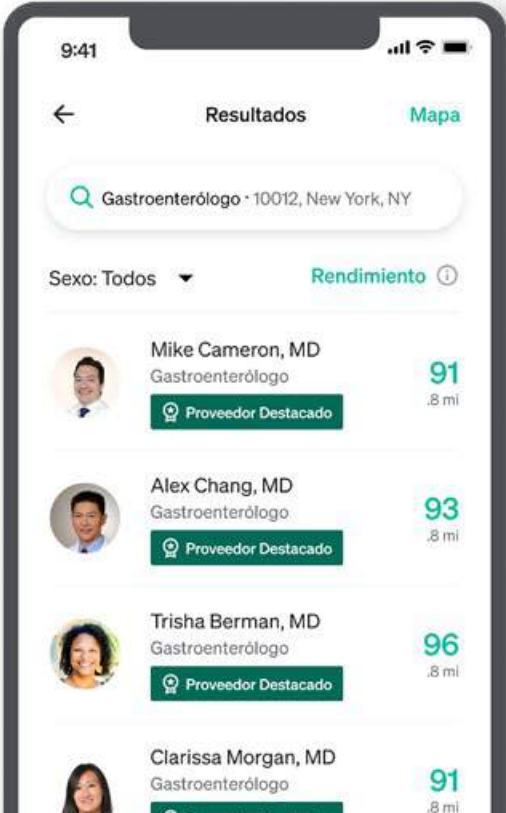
9:41

Resultados

Mapa

Gastroenterólogo · 10012, New York, NY

Sexo: Todos

Rendimiento

Mike Cameron, MD
Gastroenterólogo
Proveedor Destacado
91
.8 mi

Alex Chang, MD
Gastroenterólogo
Proveedor Destacado
93
.8 mi

Trisha Berman, MD
Gastroenterólogo
Proveedor Destacado
96
.8 mi

Clarissa Morgan, MD
Gastroenterólogo
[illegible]
91
.8 mi